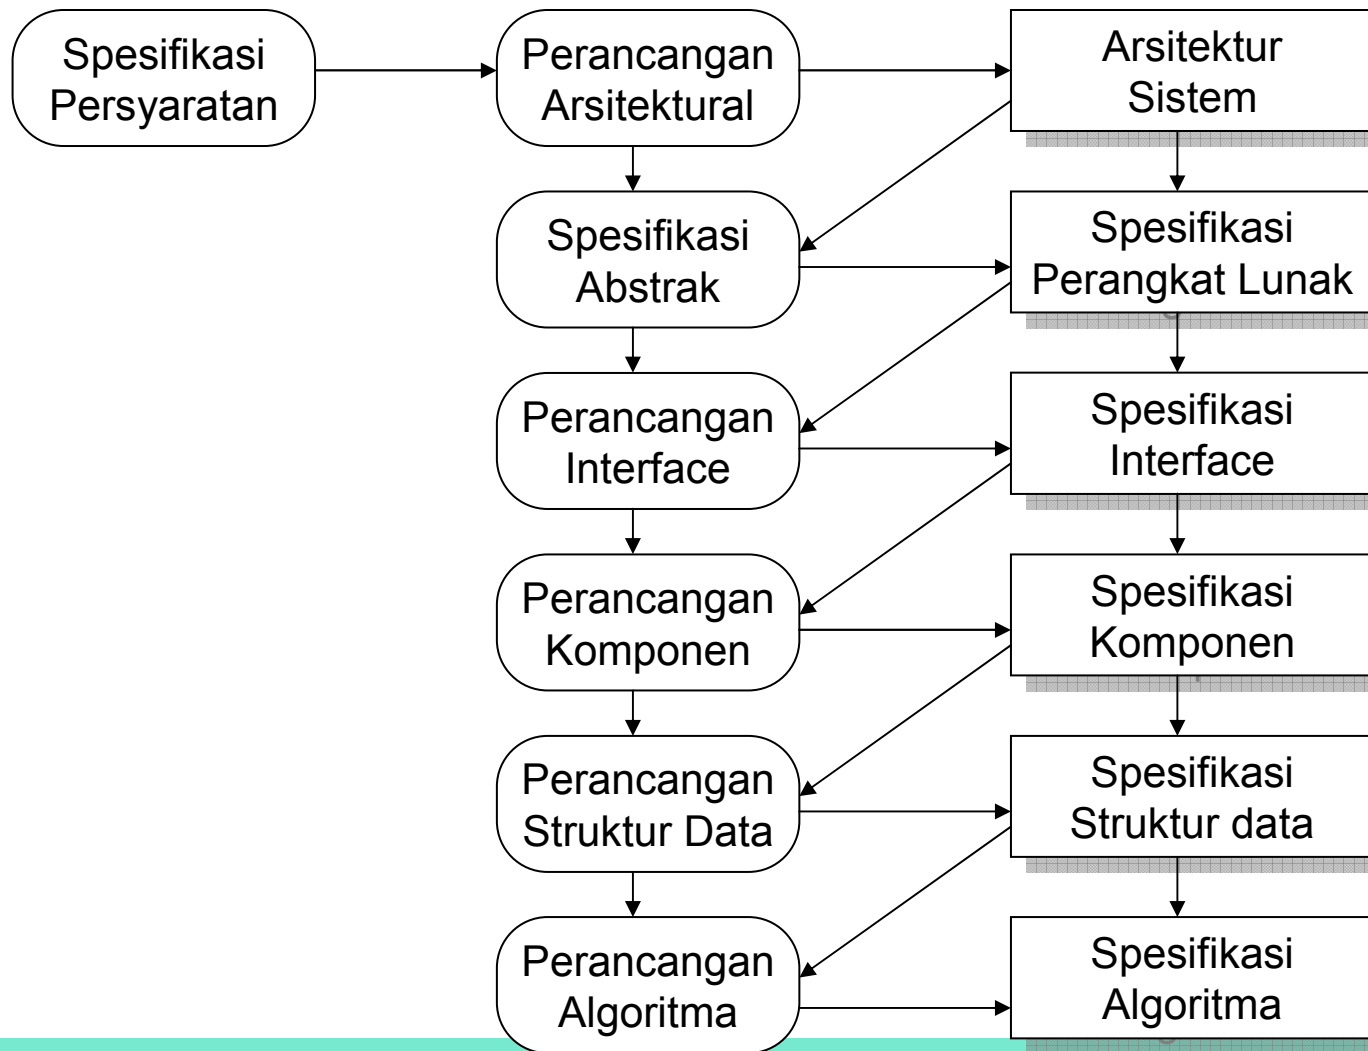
Spesifikasi Persyaratan

Perancangan Arsitektural

Arsitektur Sistem

Spesifikasi Abstrak

Spesifikasi Perangkat Lunak

Perancangan Interface

Spesifikasi Interface

Perancangan Komponen

Spesifikasi Komponen

Perancangan Struktur Data

Spesifikasi Struktur data

Perancangan Algoritma

Spesifikasi Algoritma